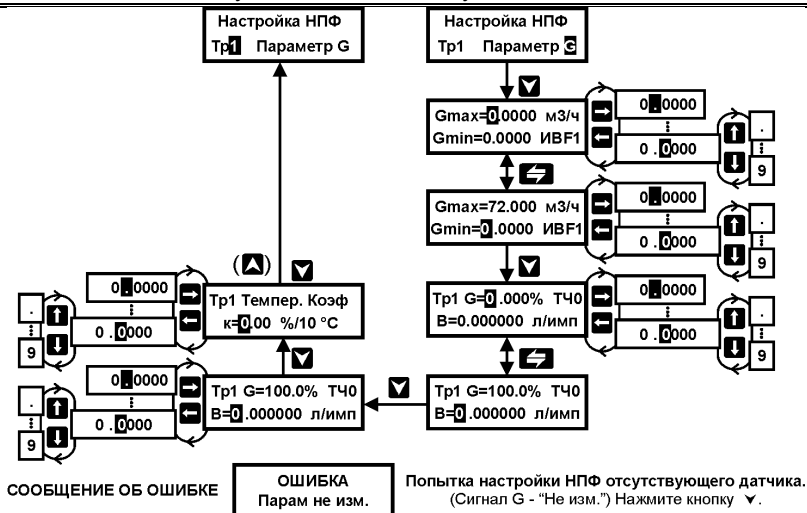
Настройка НПФ
Тр1 Параметр G

Настройка НПФ
Тр1 Параметр G

Gmax=0.0000 м3/ч
Gmin=0.0000 ИВF1

0.0000
⋮
0 .0000

.
⋮
9

Gmax=72.000 м3/ч
Gmin=0.0000 ИВF1

0.0000
⋮
0 .0000

.
⋮
9

(▲)

0.0000
⋮
0 .0000

.
⋮
9

Тр1 Темпер. Коэф
к=0.00 %/10 °С

Тр1 G=0.000% ТЧ0
В=0.000000 л/имп

0.0000
⋮
0 .0000

.
⋮
9

0.0000
⋮
0 .0000

.
⋮
9

Тр1 G=100.0% ТЧ0
В=0.000000 л/имп

Тр1 G=100.0% ТЧ0
В=0.000000 л/имп

СООБЩЕНИЕ ОБ ОШИБКЕ

ОШИБКА
Парам не изм.

Попытка настройки НПФ отсутствующего датчика. (Сигнал G - "Не изм.") Нажмите кнопку ∨.